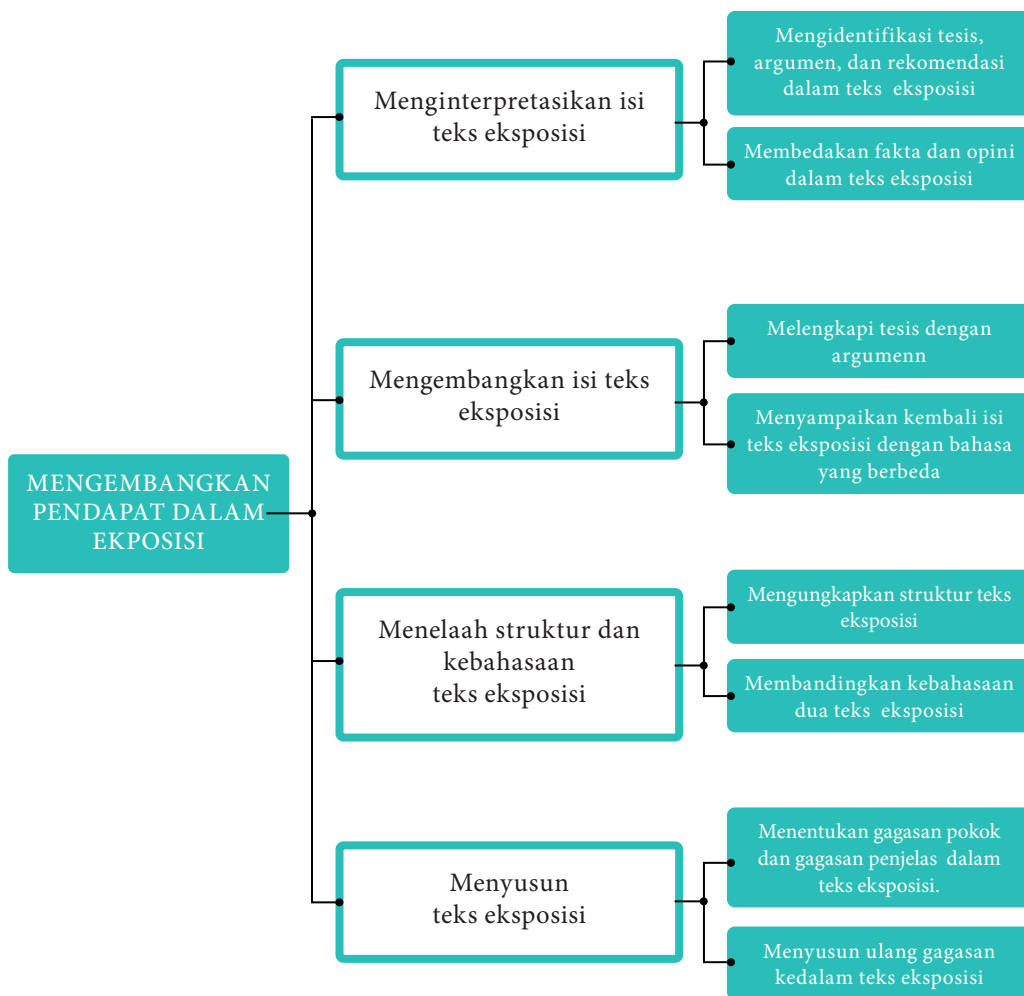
MENGEMBANGKAN PENDAPAT DALAM EKPOSISI

Menginterpretasikan isi teks eksposisi

Mengidentifikasi tesis, argumen, dan rekomendasi dalam teks eksposisi

Membedakan fakta dan opini dalam teks eksposisi

Mengembangkan isi teks eksposisi

Melengkapi tesis dengan argumenn

Menyampaikan kembali isi teks eksposisi dengan bahasa yang berbeda

Menelaah struktur dan kebahasaan teks eksposisi

Mengungkapkan struktur teks eksposisi

Membandingkan kebahasaan dua teks eksposisi

Menyusun teks eksposisi

Menentukan gagasan pokok dan gagasan penjelas dalam teks eksposisi.

Menyusun ulang gagasan kedalam teks eksposisi